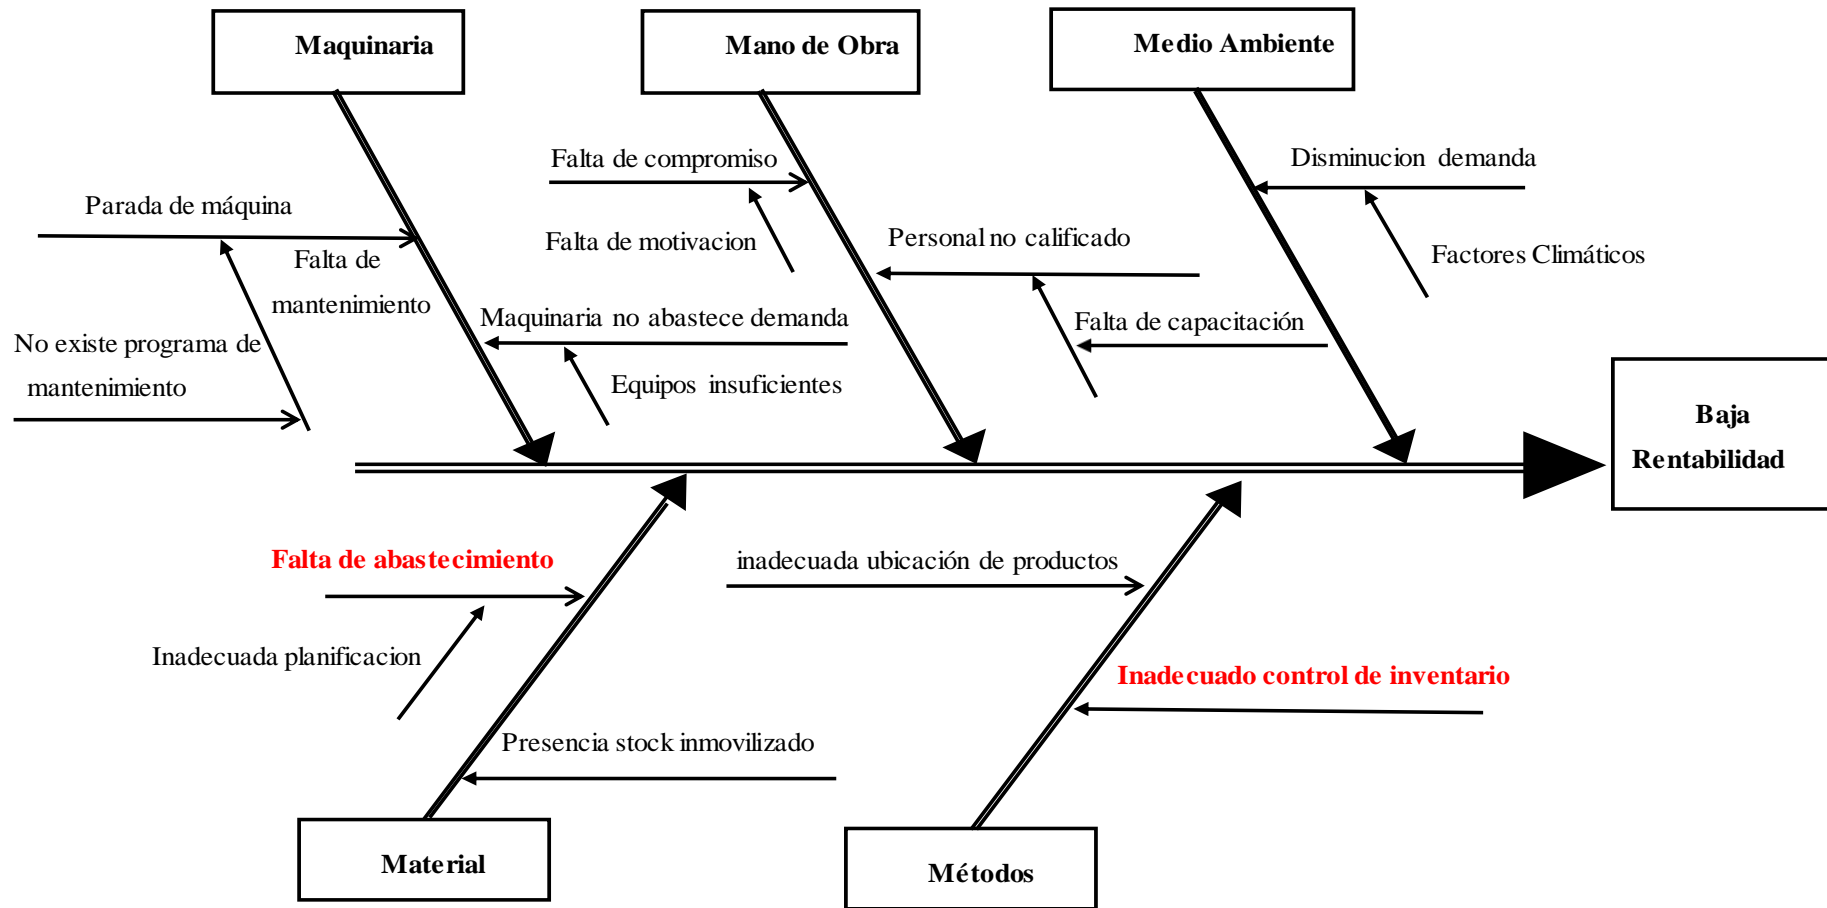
Maquinaria

Mano de Obra

Medio Ambiente

Parada de máquina

Falta de mantenimiento

No existe programa de mantenimiento

Maquinaria no abastece demanda

Equipos insuficientes

Falta de compromiso

Falta de motivacion

Personal no calificado

Falta de capacitación

Disminucion demanda

Factores Climáticos

Baja Rentabilidad

Falta de abastecimiento

Inadecuada planificacion

Presencia stock inmovilizado

inadecuada ubicación de productos

Inadecuado control de inventario

Material

Métodos